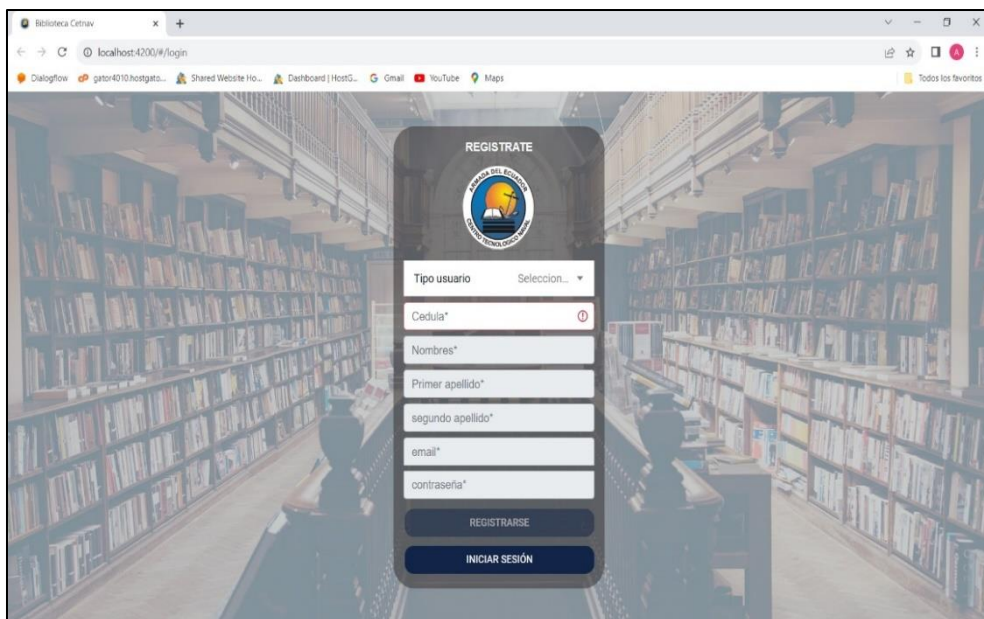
Biblioteca Cetnav × +

localhost:4200/#/login

Dialogflow gator4010.hostgato... Shared Website Ho... Dashboard | HostG... Gmail YouTube Maps

Todos los favoritos

REGISTRATE

ARMADA DEL ECUADOR
CENTRO TECNOLÓGICO NAVAL

Tipo usuario Seleccion...

Cedula*

Nombres*

Primer apellido*

segundo apellido*

email*

contraseña*

REGISTRARSE

INICIAR SESIÓN